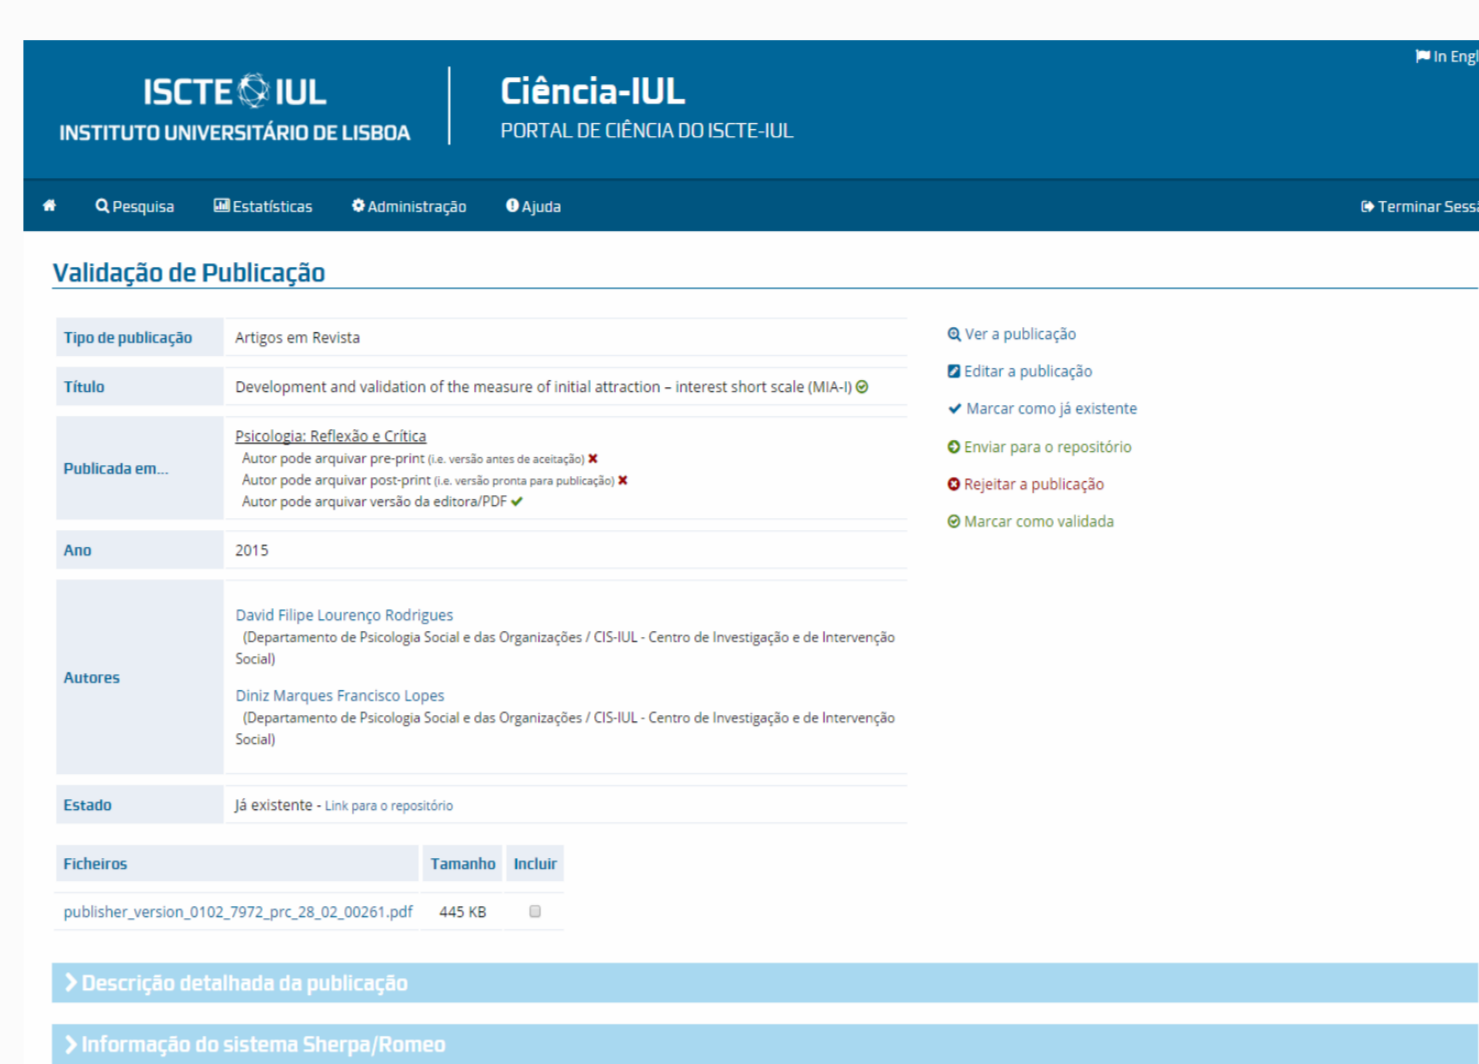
In Engl

ISCTE IUL
INSTITUTO UNIVERSITÁRIO DE LISBOA

Ciência-IUL
PORTAL DE CIÊNCIA DO ISCTE-IUL

Pesquisa Estatísticas Administração Ajuda Terminar Sess

Validação de Publicação

| Tipo de publicação | Artigos em Revista |
|---|---|
| Título | Development and validation of the measure of initial attraction – interest short scale (MIA-I) |
| Publicada em... | Psicologia: Reflexão e Crítica<br>Autor pode arquivar pre-print (i.e. versão antes de aceitação)<br>Autor pode arquivar post-print (i.e. versão pronta para publicação)<br>Autor pode arquivar versão da editora/PDF |
| Ano | 2015 |
| Autores | David Filipe Lourenço Rodrigues (Departamento de Psicologia Social e das Organizações / CIS-IUL - Centro de Investigação e de Intervenção Social)<br>Diniz Marques Francisco Lopes (Departamento de Psicologia Social e das Organizações / CIS-IUL - Centro de Investigação e de Intervenção Social) |
| Estado | Já existente - Link para o repositório |

Ver a publicação
Editar a publicação
Marcar como já existente
Enviar para o repositório
Rejeitar a publicação
Marcar como validada

| Ficheiros | Tamanho | Incluir |
|---|---|---|
| publisher_version_0102_7972_prc_28_02_00261.pdf | 445 KB | |

Descrição detalhada da publicação

Informação do sistema Sherpa/Romeo